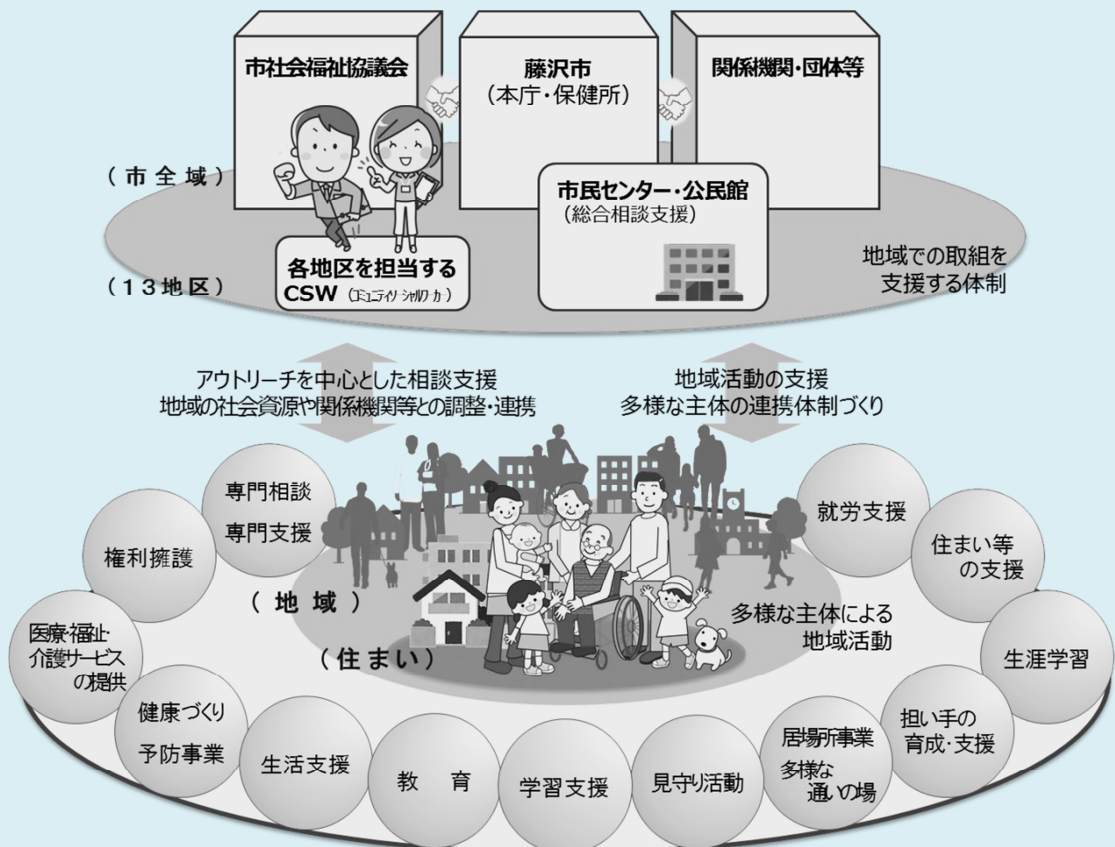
市社会福祉協議会

藤沢市
（本庁・保健所）

関係機関・団体等

（市全域）

市民センター・公民館
（総合相談支援）

各地区を担当する
CSW（コミュニティソーシャルワーカー）

（13地区）

地域での取組を
支援する体制

アウトリーチを中心とした相談支援
地域の社会資源や関係機関等との調整・連携

地域活動の支援
多様な主体の連携体制づくり

専門相談
専門支援

権利擁護

（地域）

（住まい）

医療・福祉・
介護サービス
の提供

健康づくり
予防事業

生活支援

教育

学習支援

見守り活動

居場所事業
多様な
通いの場

担い手の
育成・支援

生涯学習

住まい等
の支援

就労支援

多様な主体による
地域活動